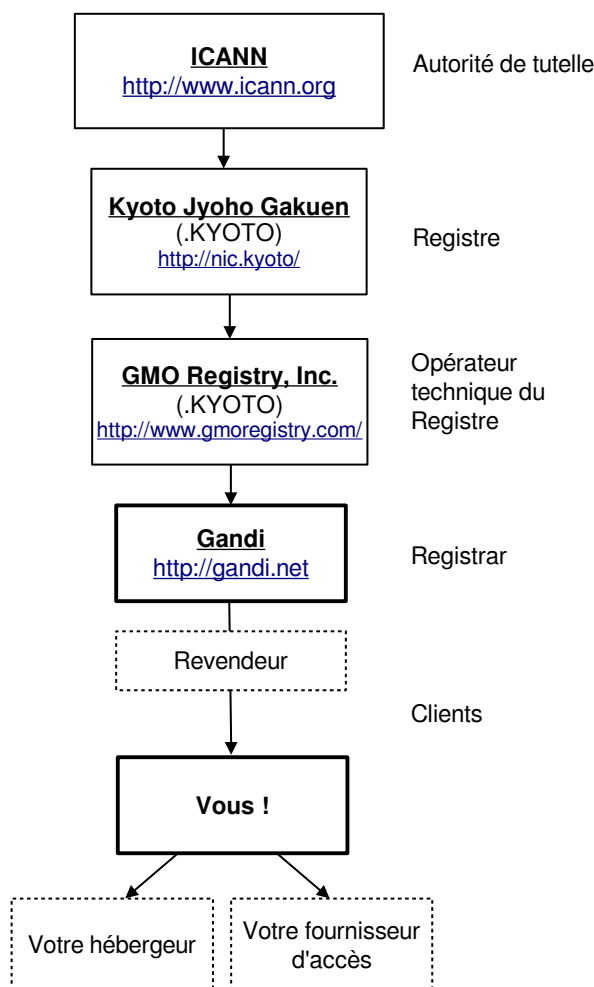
ICANN
http://www.icann.org

Autorité de tutelle

Kyoto Jyoho Gakuen
(.KYOTO)
http://nic.kyoto/

Registre

GMO Registry, Inc.
(.KYOTO)
http://www.gmoregistry.com/

Opérateur technique du Registre

Gandi
http://gandi.net

Registrar

Revendeur

Clients

Vous !

Votre hébergeur

Votre fournisseur d'accès